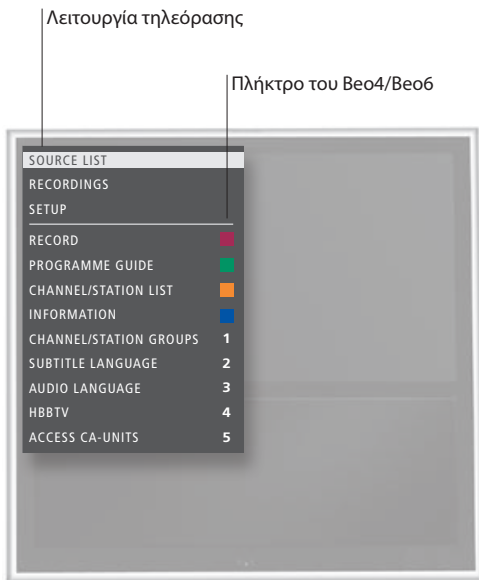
Λειτουργία τηλεόρασης

Πλήκτρο του Beo4/Beo6

SOURCE LIST
RECORDINGS
SETUP
RECORD
PROGRAMME GUIDE
CHANNEL/STATION LIST
INFORMATION
CHANNEL/STATION GROUPS 1
SUBTITLE LANGUAGE 2
AUDIO LANGUAGE 3
HBBTV 4
ACCESS CA-UNITS 5